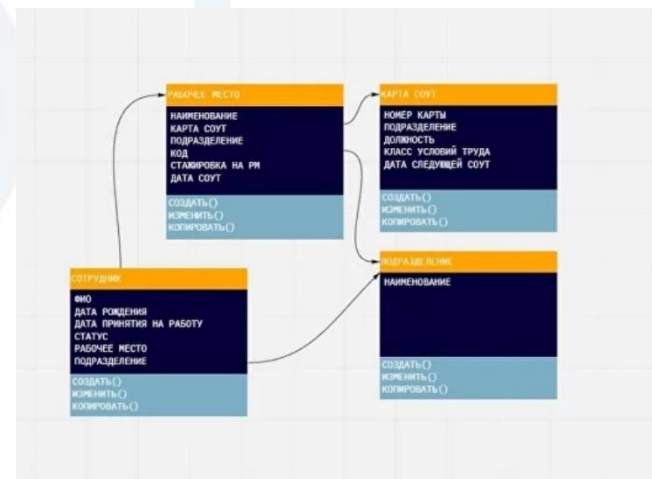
РАБОЧЕЕ МЕСТО

НАИМЕНОВАНИЕ
КАРТА СОУТ
ПОДРАЗДЕЛЕНИЕ
КОД
СТАЖИРОВКА НА РМ
ДАТА СОУТ

СОЗДАТЬ()
ИЗМЕНИТЬ()
КОПИРОВАТЬ()

КАРТА СОУТ

НОМЕР КАРТЫ
ПОДРАЗДЕЛЕНИЕ
ДОЛЖНОСТЬ
КЛАСС УСЛОВИЙ ТРУДА
ДАТА СЛЕДУЮЩЕЙ СОУТ

СОЗДАТЬ()
ИЗМЕНИТЬ()
КОПИРОВАТЬ()

СОТРУДНИК

ФИО
ДАТА РОЖДЕНИЯ
ДАТА ПРИНЯТИЯ НА РАБОТУ
СТАТУС
РАБОЧЕЕ МЕСТО
ПОДРАЗДЕЛЕНИЕ

СОЗДАТЬ()
ИЗМЕНИТЬ()
КОПИРОВАТЬ()

ПОДРАЗДЕЛЕНИЕ

НАИМЕНОВАНИЕ

СОЗДАТЬ()
ИЗМЕНИТЬ()
КОПИРОВАТЬ()